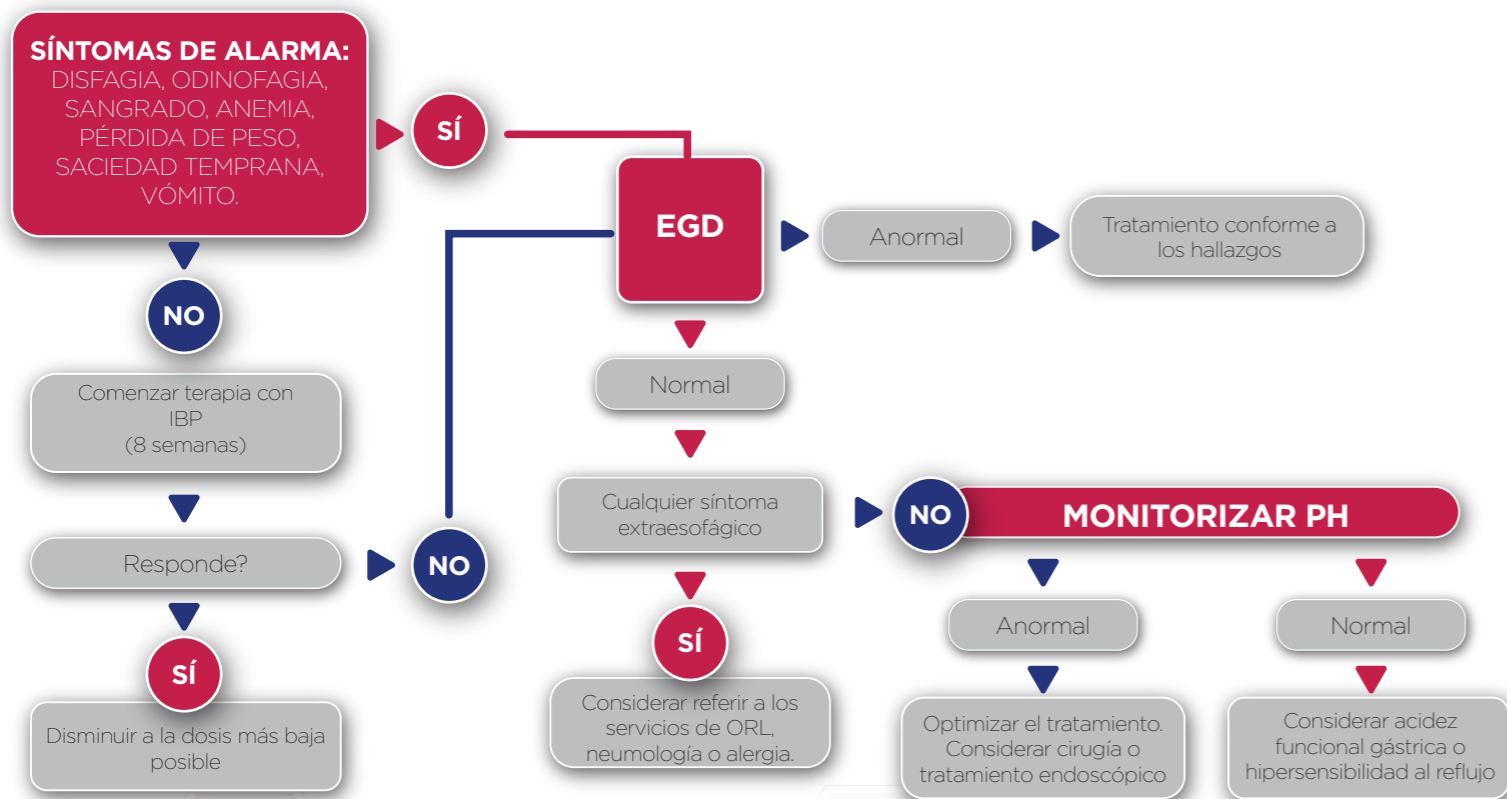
SÍNTOMAS DE ALARMA:
DISFAGIA, ODINOFAGIA, SANGRADO, ANEMIA, PÉRDIDA DE PESO, SACIEDAD TEMPRANA, VÓMITO.

SÍ

EGD

Anormal

Tratamiento conforme a los hallazgos

NO

Comenzar terapia con IBP (8 semanas)

Responde?

NO

SÍ

Disminuir a la dosis más baja posible

Normal

Cualquier síntoma extraesofágico

SÍ

Considerar referir a los servicios de ORL, neumología o alergia.

NO

MONITORIZAR PH

Anormal

Optimizar el tratamiento. Considerar cirugía o tratamiento endoscópico

Normal

Considerar acidez funcional gástrica o hipersensibilidad al reflujo